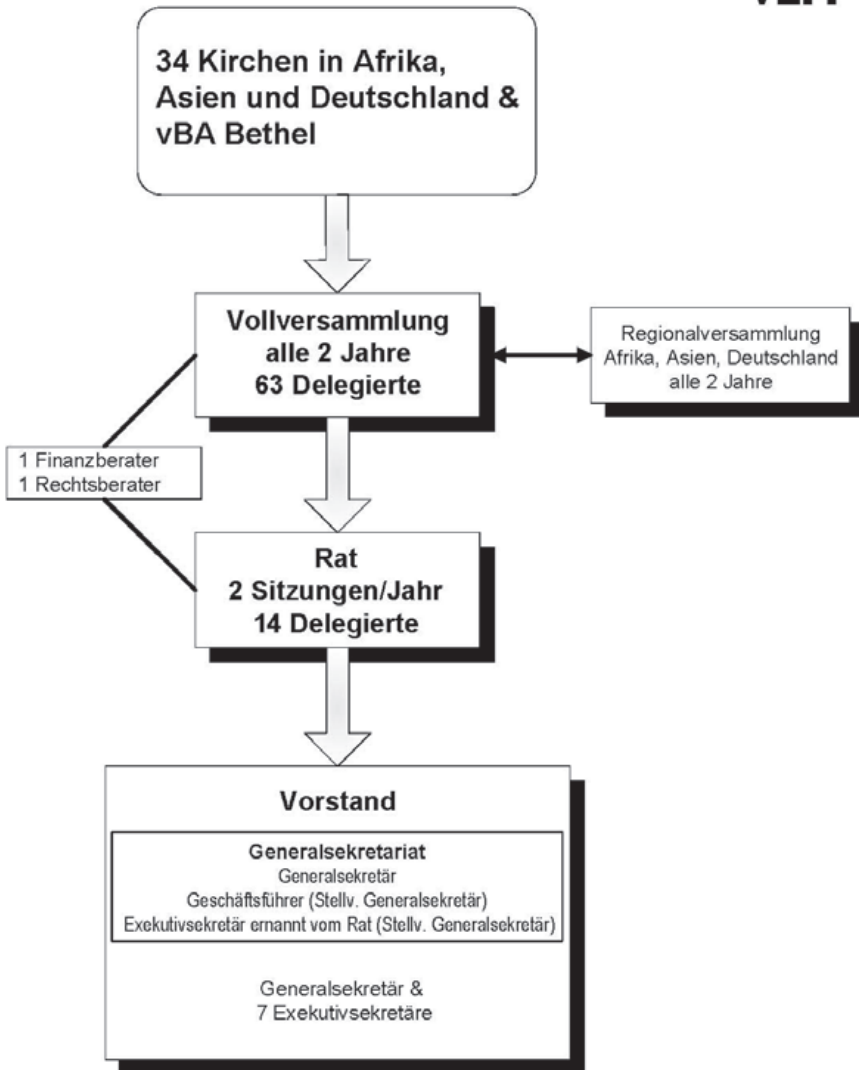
VEM

34 Kirchen in Afrika, Asien und Deutschland & vBA Bethel

Vollversammlung
alle 2 Jahre
63 Delegierte

Regionalversammlung
Afrika, Asien, Deutschland
alle 2 Jahre

1 Finanzberater
1 Rechtsberater

Rat
2 Sitzungen/Jahr
14 Delegierte

Vorstand

Generalsekretariat
Generalsekretär
Geschäftsführer (Stellv. Generalsekretär)
Exekutivsekretär ernannt vom Rat (Stellv. Generalsekretär)

Generalsekretär &
7 Exekutivsekretäre